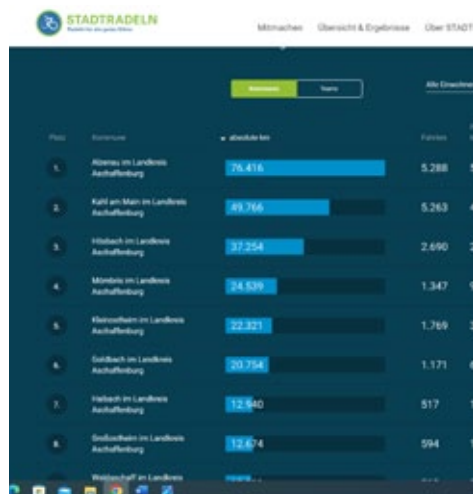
STADTRADELN
Radeln für ein gutes Klima

Mitmachen Übersicht & Ergebnisse Über STADT

Kommunen Teams

Alle Erwachse

| Platz | Kommune | absolute km | Radelnde |
|---|---|---|---|
| 1. | Alzenau im Landkreis Aschaffenburg | 76.416 | 5.288 |
| 2. | Kahl am Main im Landkreis Aschaffenburg | 49.766 | 5.263 |
| 3. | Hösbach im Landkreis Aschaffenburg | 37.254 | 2.690 |
| 4. | Mömbris im Landkreis Aschaffenburg | 24.539 | 1.347 |
| 5. | Kleinostheim im Landkreis Aschaffenburg | 22.321 | 1.769 |
| 6. | Goldbach im Landkreis Aschaffenburg | 20.754 | 1.171 |
| 7. | Haibach im Landkreis Aschaffenburg | 12.940 | 517 |
| 8. | Großostheim im Landkreis Aschaffenburg | 12.674 | 594 |
| | Westerngrund im Landkreis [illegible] | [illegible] | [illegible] |